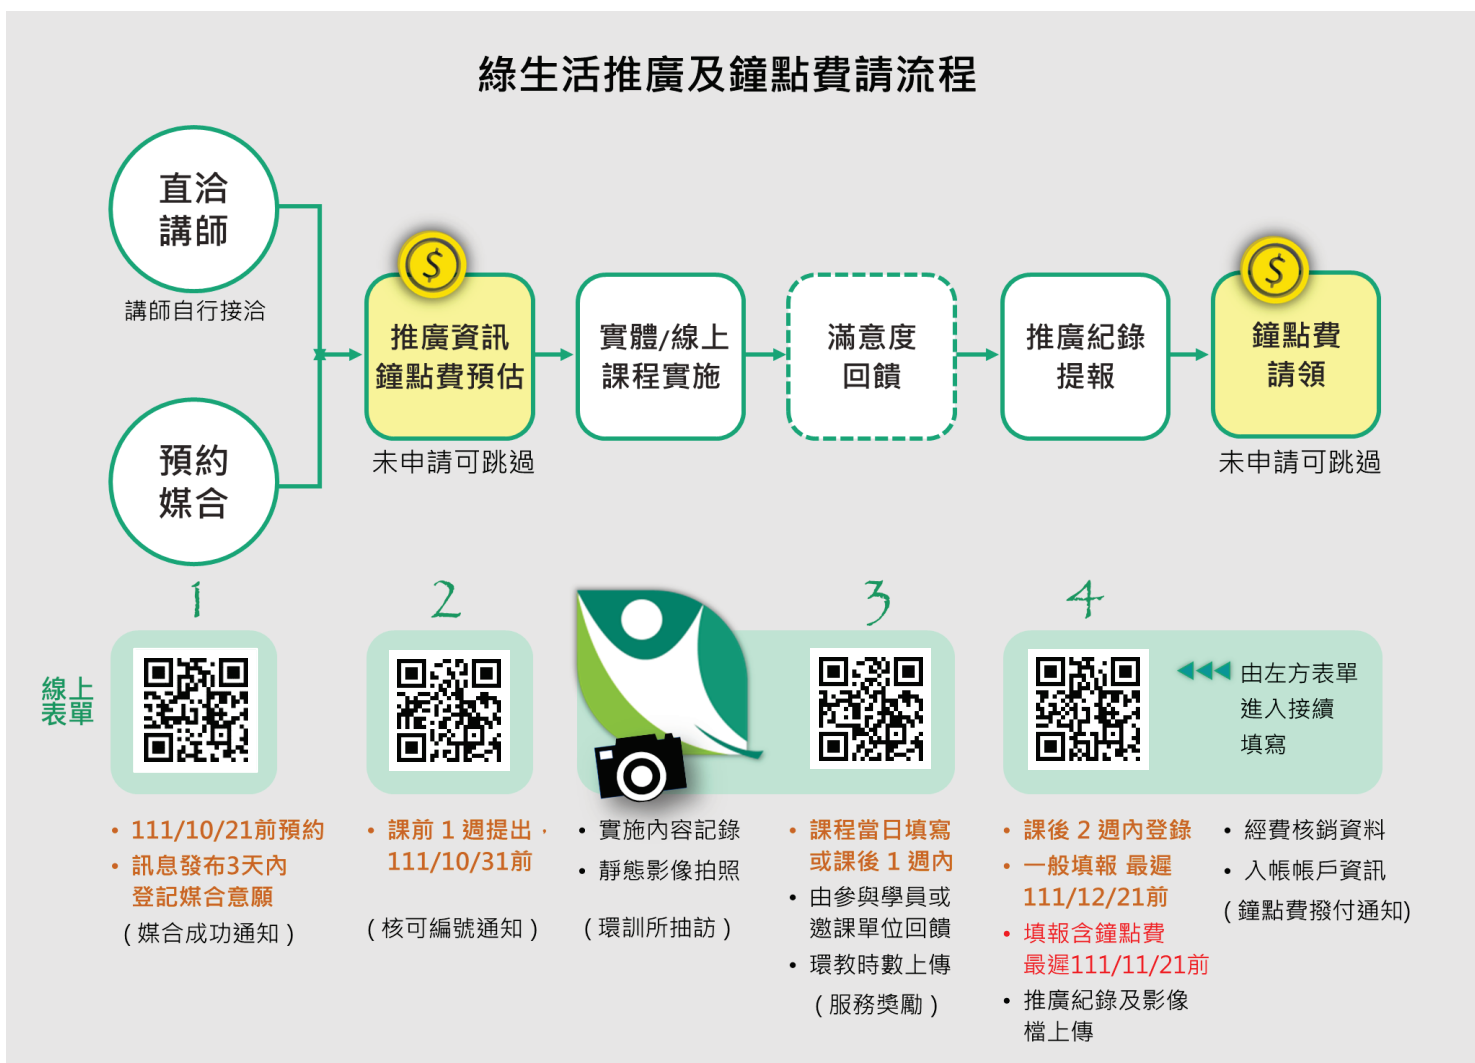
綠生活推廣及鐘點費請流程

直洽
講師

講師自行接洽

預約
媒合

推廣資訊
鐘點費預估

未申請可跳過

實體/線上
課程實施

滿意度
回饋

推廣紀錄
提報

鐘點費
請領

未申請可跳過

1

2

3

4

線上
表單

由左方表單
進入接續
填寫

• 111/10/21前預約
• 訊息發布3天內
登記媒合意願
(媒合成功通知)

• 課前 1 週提出，
111/10/31前
(核可編號通知)

• 實施內容記錄
• 靜態影像拍照
(環訓所抽訪)

• 課程當日填寫
或課後 1 週內
• 由參與學員或
邀課單位回饋
• 環教時數上傳
(服務獎勵)

• 課後 2 週內登錄
• 一般填報 最遲
111/12/21前
• 填報含鐘點費
最遲111/11/21前
• 推廣紀錄及影像
檔上傳

• 經費核銷資料
• 入帳帳戶資訊
(鐘點費撥付通知)